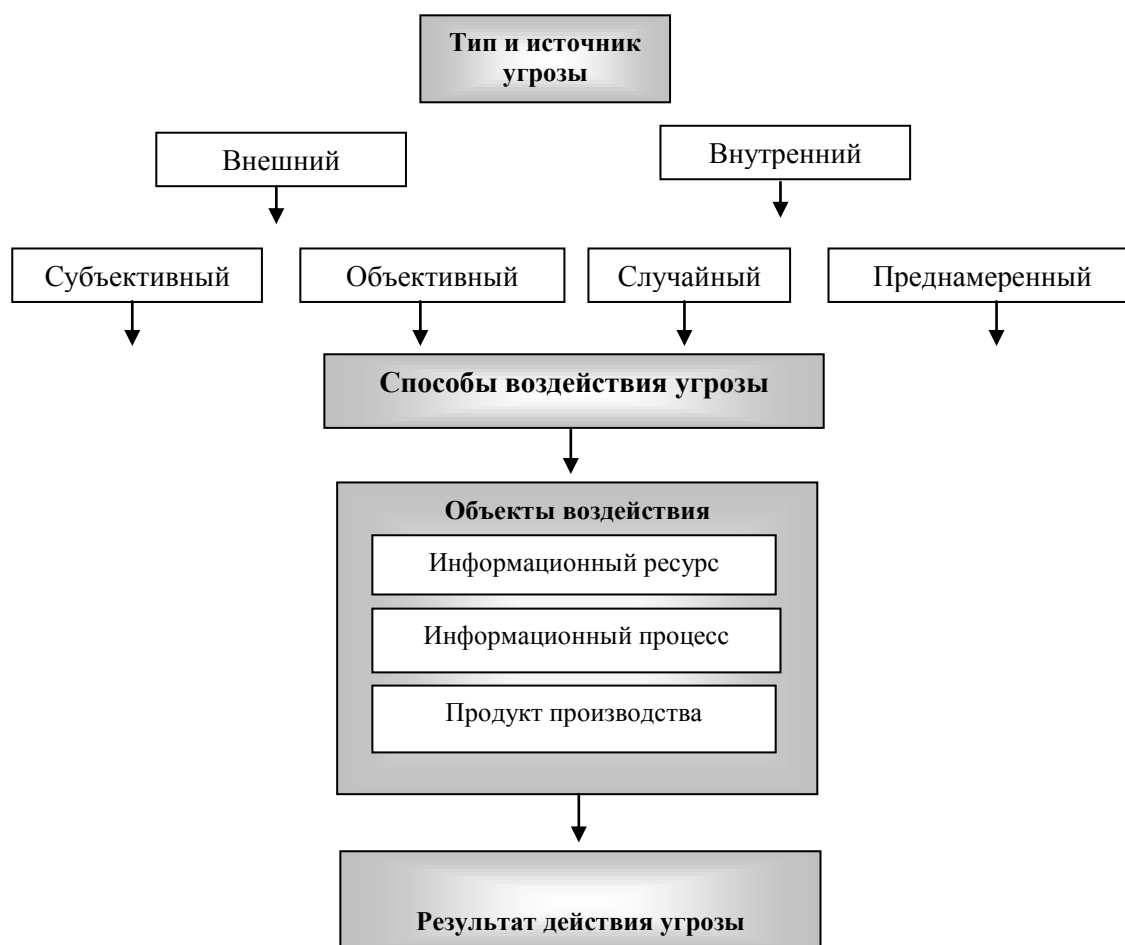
Тип и источник угрозы

Внешний

Внутренний

Субъективный

Объективный

Случайный

Преднамеренный

Способы воздействия угрозы

Объекты воздействия

Информационный ресурс

Информационный процесс

Продукт производства

Результат действия угрозы